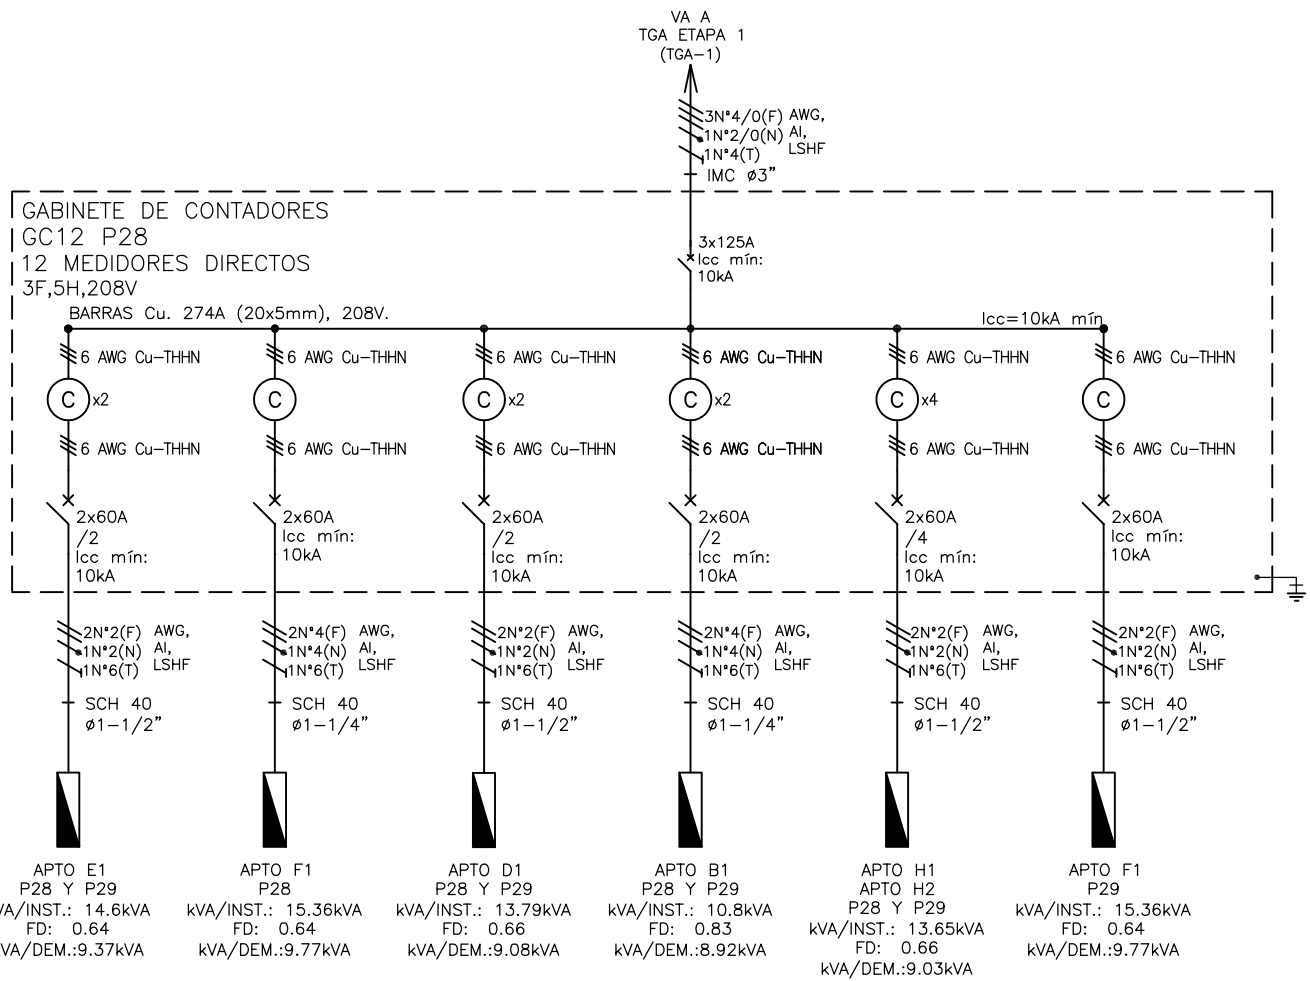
VA A
TGA ETAPA 1
(TGA−1)

3N°4/0(F) AWG,
1N°2/0(N) Al,
1N°4(T) LSHF
IMC ø3"

GABINETE DE CONTADORES
GC12 P28
12 MEDIDORES DIRECTOS
3F,5H,208V

3x125A
Icc mín:
10kA

BARRAS Cu. 274A (20x5mm), 208V.

Icc=10kA mín

6 AWG Cu−THHN
C x2
6 AWG Cu−THHN
2x60A
/2
Icc mín:
10kA
2N°2(F) AWG,
1N°2(N) Al,
1N°6(T) LSHF
SCH 40
ø1−1/2"
APTO E1
P28 Y P29
kVA/INST.: 14.6kVA
FD: 0.64
kVA/DEM.:9.37kVA

6 AWG Cu−THHN
C
6 AWG Cu−THHN
2x60A
Icc mín:
10kA
2N°4(F) AWG,
1N°4(N) Al,
1N°6(T) LSHF
SCH 40
ø1−1/4"
APTO F1
P28
kVA/INST.: 15.36kVA
FD: 0.64
kVA/DEM.:9.77kVA

6 AWG Cu−THHN
C x2
6 AWG Cu−THHN
2x60A
/2
Icc mín:
10kA
2N°2(F) AWG,
1N°2(N) Al,
1N°6(T) LSHF
SCH 40
ø1−1/2"
APTO D1
P28 Y P29
kVA/INST.: 13.79kVA
FD: 0.66
kVA/DEM.:9.08kVA

6 AWG Cu−THHN
C x2
6 AWG Cu−THHN
2x60A
/2
Icc mín:
10kA
2N°4(F) AWG,
1N°4(N) Al,
1N°6(T) LSHF
SCH 40
ø1−1/4"
APTO B1
P28 Y P29
kVA/INST.: 10.8kVA
FD: 0.83
kVA/DEM.:8.92kVA

6 AWG Cu−THHN
C x4
6 AWG Cu−THHN
2x60A
/4
Icc mín:
10kA
2N°2(F) AWG,
1N°2(N) Al,
1N°6(T) LSHF
SCH 40
ø1−1/2"
APTO H1
APTO H2
P28 Y P29
kVA/INST.: 13.65kVA
FD: 0.66
kVA/DEM.:9.03kVA

6 AWG Cu−THHN
C
6 AWG Cu−THHN
2x60A
Icc mín:
10kA
2N°2(F) AWG,
1N°2(N) Al,
1N°6(T) LSHF
SCH 40
ø1−1/2"
APTO F1
P29
kVA/INST.: 15.36kVA
FD: 0.64
kVA/DEM.:9.77kVA